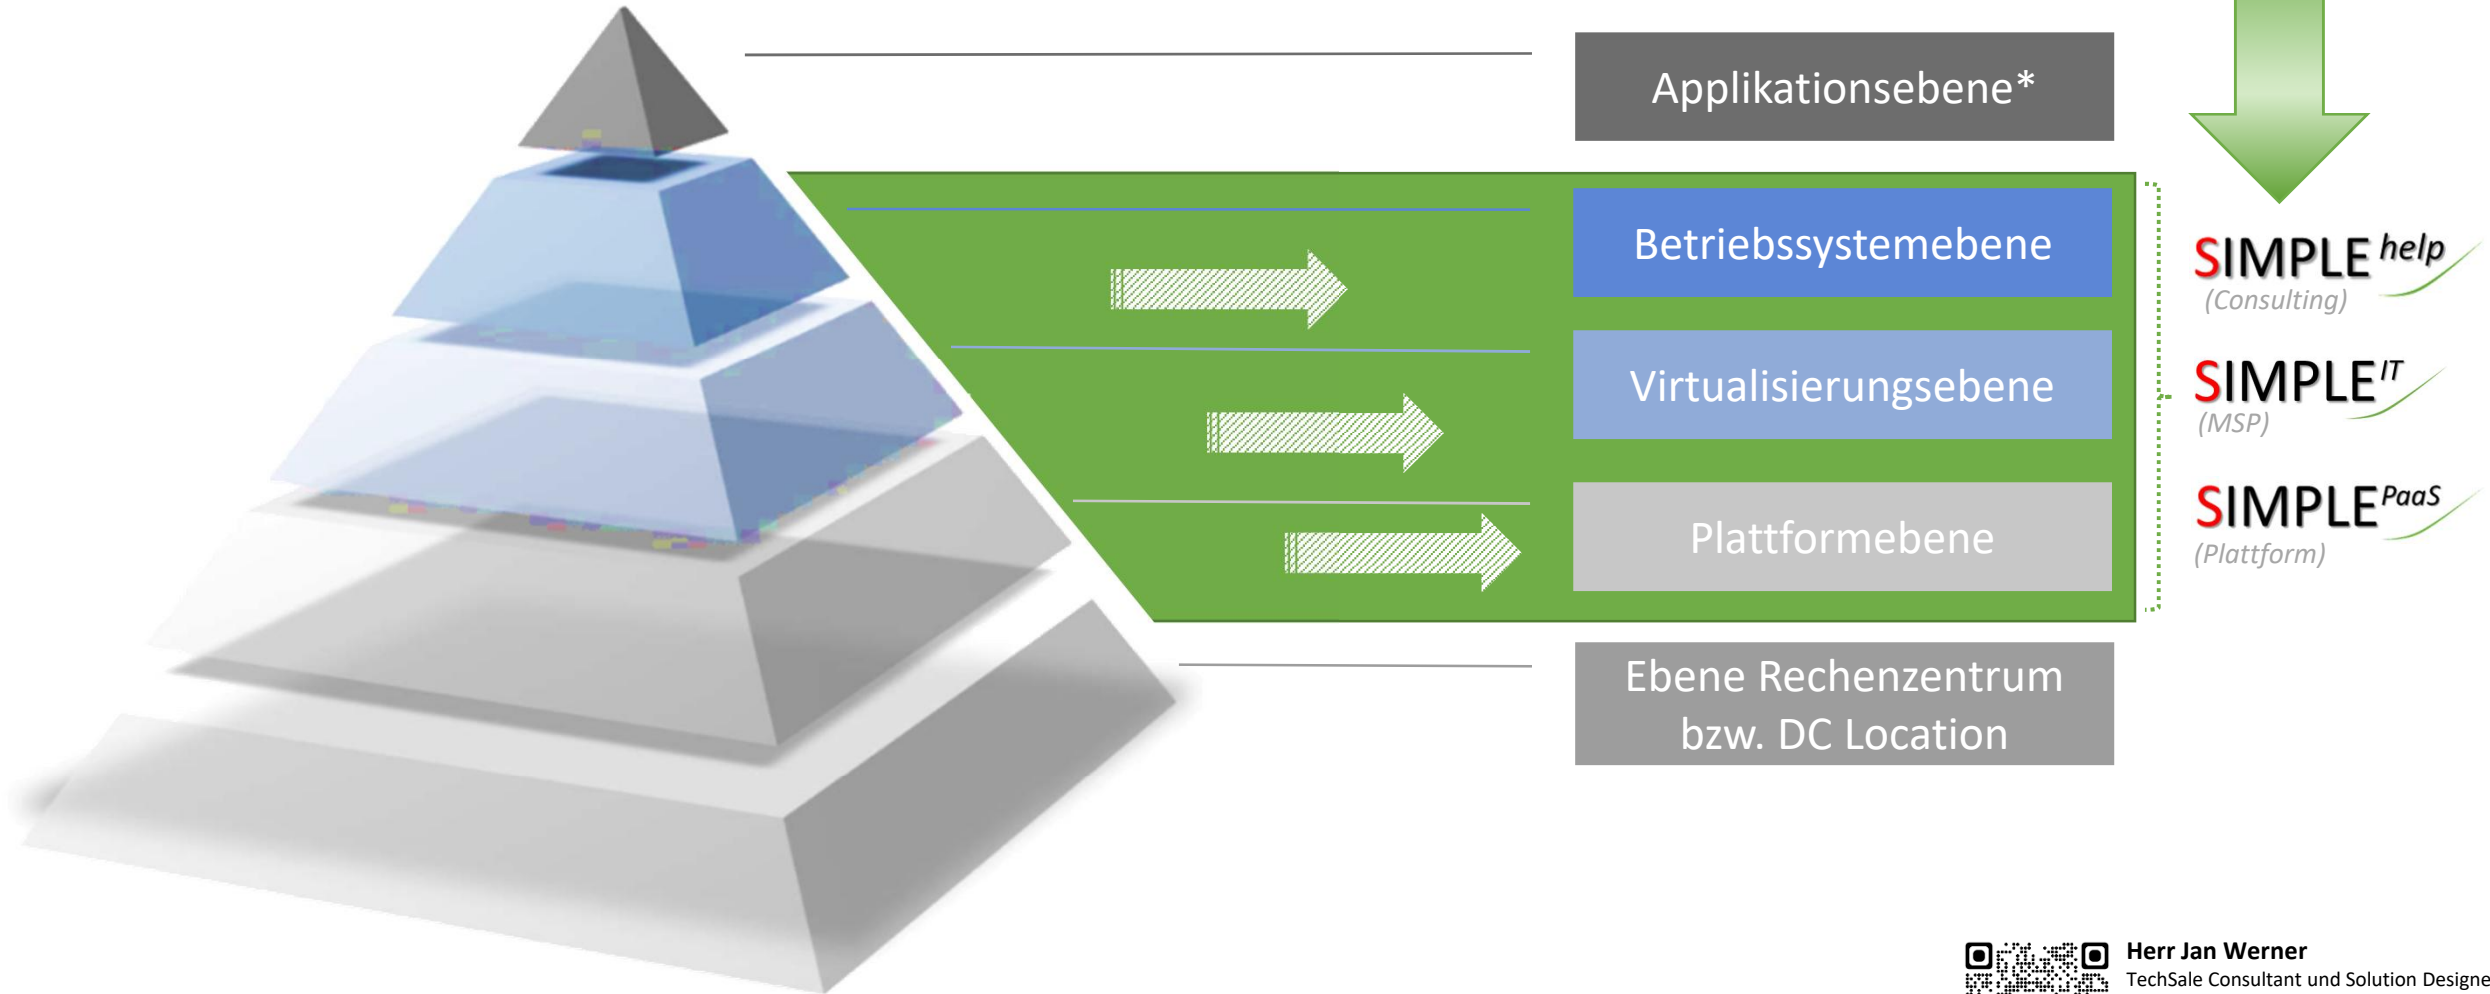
Applikationsebene*

Betriebssystemebene

Virtualisierungsebene

Plattformebene

Ebene Rechenzentrum bzw. DC Location

SIMPLE help
(Consulting)

SIMPLE IT
(MSP)

SIMPLE PaaS
(Plattform)

Herr Jan Werner
TechSale Consultant und Solution Designe